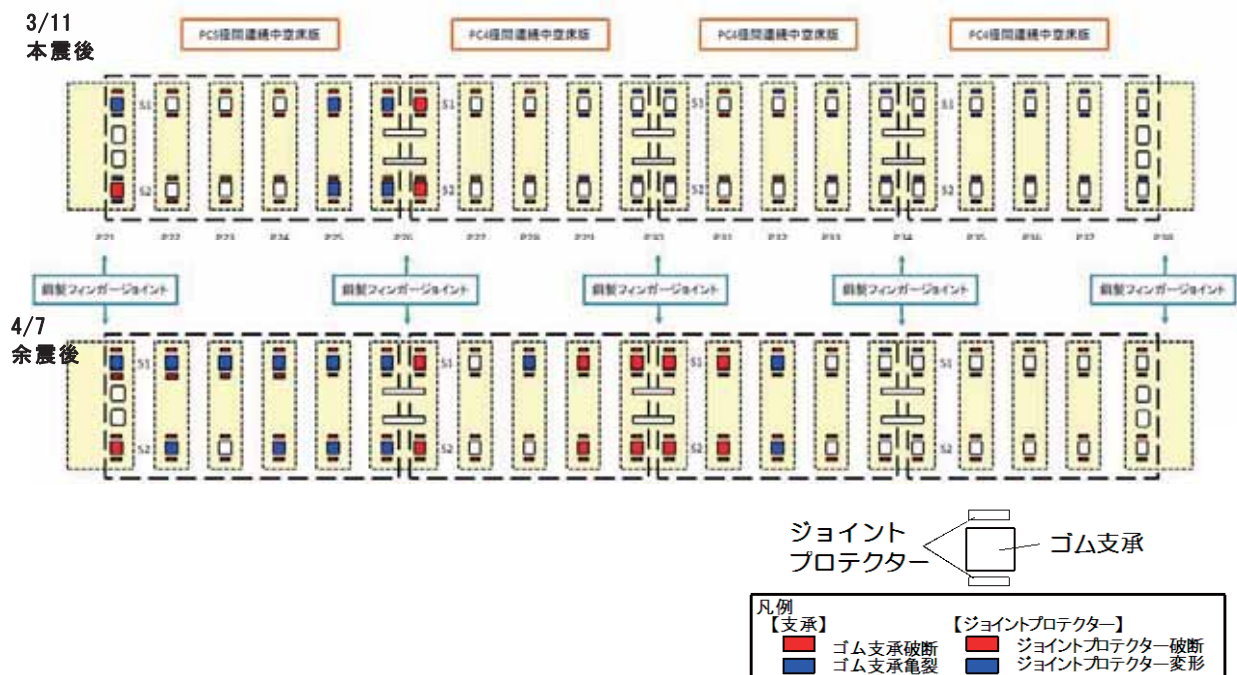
3/11
本震後

PC5径間連続中空床版

PC4径間連続中空床版

PC4径間連続中空床版

PC4径間連続中空床版

S1
S2

P21 P22 P23 P24 P25 P26 P27 P28 P29 P30 P31 P32 P33 P34 P35 P36 P37 P38

鋼製フィンガージョイント

鋼製フィンガージョイント

鋼製フィンガージョイント

鋼製フィンガージョイント

鋼製フィンガージョイント

4/7
余震後

S1
S2

ジョイント
プロテクター

ゴム支承

凡例
【支承】
ゴム支承破断
ゴム支承亀裂
【ジョイントプロテクター】
ジョイントプロテクター破断
ジョイントプロテクター変形